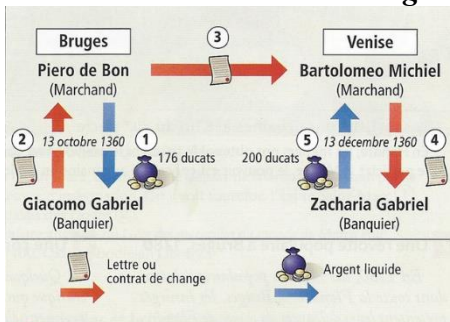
Bruges

Piero de Bon
(Marchand)

3

Venise

Bartolomeo Michiel
(Marchand)

2
13 octobre 1360
1
176 ducats

Giacomo Gabriel
(Banquier)

200 ducats
5
13 décembre 1360
4

Zacharia Gabriel
(Banquier)

Lettre ou contrat de change

Argent liquide